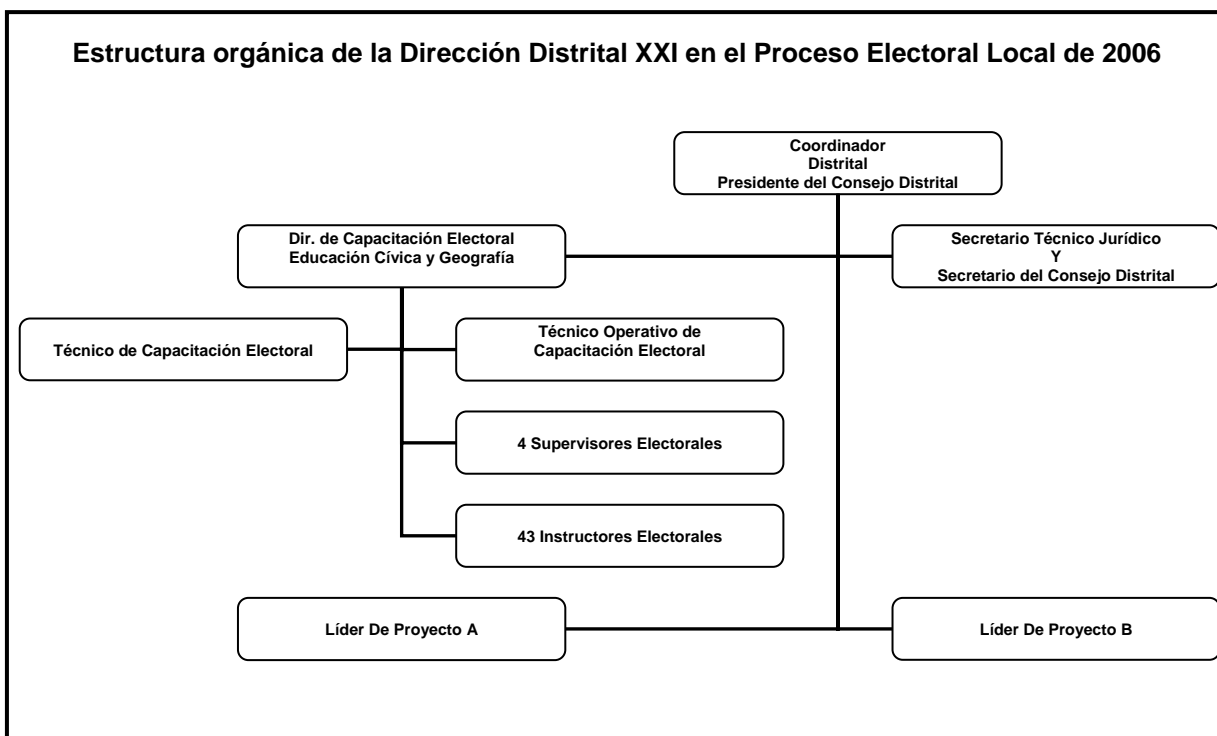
Estructura orgánica de la Dirección Distrital XXI en el Proceso Electoral Local de 2006

Coordinador
Distrital
Presidente del Consejo Distrital

Dir. de Capacitación Electoral
Educación Cívica y Geografía

Secretario Técnico Jurídico
Y
Secretario del Consejo Distrital

Técnico de Capacitación Electoral

Técnico Operativo de Capacitación Electoral

4 Supervisores Electorales

43 Instructores Electorales

Líder De Proyecto A

Líder De Proyecto B